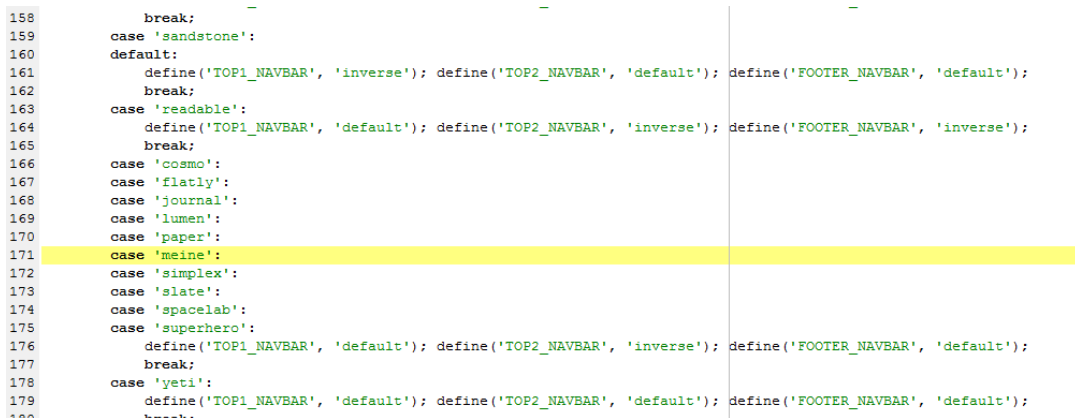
158 break;
159 case 'sandstone':
160 default:
161 define('TOP1_NAVBAR', 'inverse'); define('TOP2_NAVBAR', 'default'); define('FOOTER_NAVBAR', 'default');
162 break;
163 case 'readable':
164 define('TOP1_NAVBAR', 'default'); define('TOP2_NAVBAR', 'inverse'); define('FOOTER_NAVBAR', 'inverse');
165 break;
166 case 'cosmo':
167 case 'flatly':
168 case 'journal':
169 case 'lumen':
170 case 'paper':
171 case 'meine':
172 case 'simplex':
173 case 'slate':
174 case 'spacelab':
175 case 'superhero':
176 define('TOP1_NAVBAR', 'default'); define('TOP2_NAVBAR', 'inverse'); define('FOOTER_NAVBAR', 'default');
177 break;
178 case 'yeti':
179 define('TOP1_NAVBAR', 'default'); define('TOP2_NAVBAR', 'default'); define('FOOTER_NAVBAR', 'default');
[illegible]